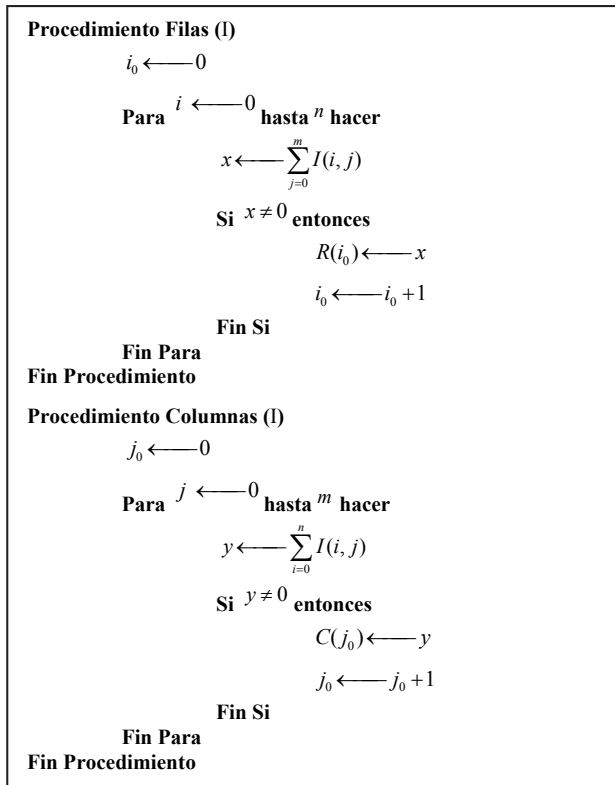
**Procedimiento Filas** (I)

$i_0 \longleftarrow 0$

**Para** $i \longleftarrow 0$ **hasta** $n$ **hacer**

$x \longleftarrow \sum_{j=0}^{m} I(i,j)$

**Si** $x \neq 0$ **entonces**

$R(i_0) \longleftarrow x$

$i_0 \longleftarrow i_0 + 1$

**Fin Si**

**Fin Para**

**Fin Procedimiento**

**Procedimiento Columnas** (I)

$j_0 \longleftarrow 0$

**Para** $j \longleftarrow 0$ **hasta** $m$ **hacer**

$y \longleftarrow \sum_{i=0}^{n} I(i,j)$

**Si** $y \neq 0$ **entonces**

$C(j_0) \longleftarrow y$

$j_0 \longleftarrow j_0 + 1$

**Fin Si**

**Fin Para**

**Fin Procedimiento**